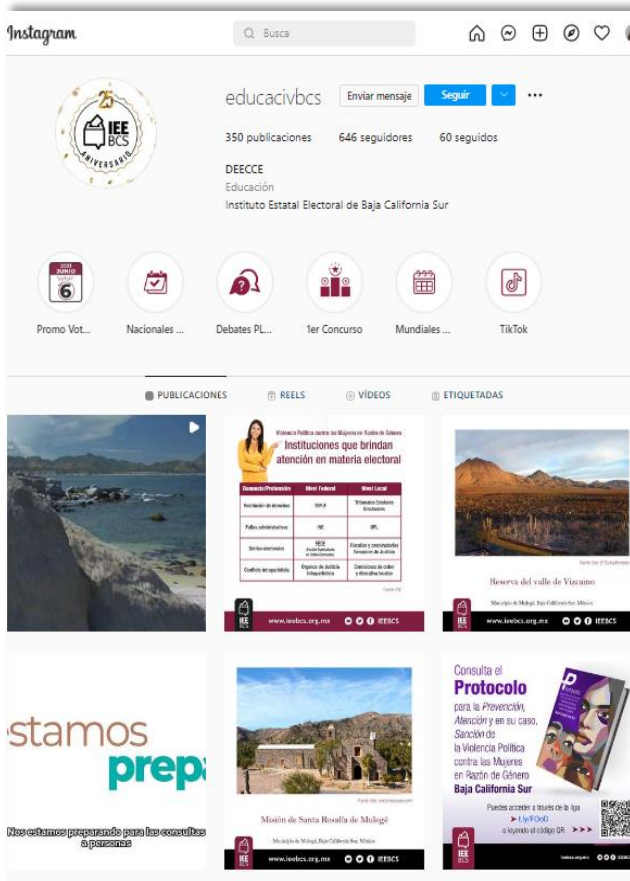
Instagram

Busca

25 IEE BCS ANIVERSARIO

educacivbcs Enviar mensaje Seguir

350 publicaciones 646 seguidores 60 seguidos

DEECCE
Educación
Instituto Estatal Electoral de Baja California Sur

JUNIO 6

Promo Vot... Nacionales ... Debates PL... 1er Concurso Mundiales ... TikTok

PUBLICACIONES REELS VÍDEOS ETIQUETADAS

Violencia Política contra las Mujeres en Razón de Género
Instituciones que brindan atención en materia electoral

| Conducta/Protección | Nivel Federal | Nivel Local |
|---|---|---|
| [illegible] | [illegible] | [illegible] |
| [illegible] | INE | IEE |
| Delitos electorales | FEDE | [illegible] |
| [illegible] | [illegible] | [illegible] |

www.ieebcs.org.mx IEEBCS

Reserva del valle de Vizcaíno
Municipio de Mulegé, Baja California Sur, México
www.ieebcs.org.mx IEEBCS

estamos prepa
Nos estamos preparando para las consultas a personas

Misión de Santa Rosalía de Mulegé
Municipio de Mulegé, Baja California Sur, México
www.ieebcs.org.mx IEEBCS

Consulta el Protocolo para la Prevención, Atención y en su caso, Sanción de la Violencia Política contra las Mujeres en Razón de Género Baja California Sur
Puedes acceder a través de la liga t.ly/FOoD o leyendo el código QR >>>
IEE BCS